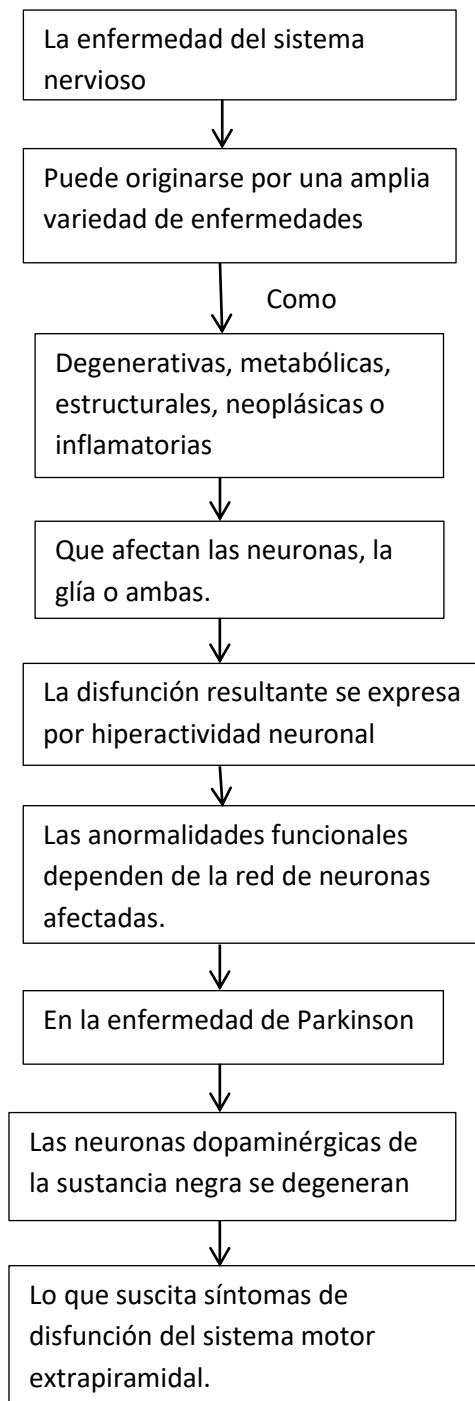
La enfermedad del sistema nervioso

Puede originarse por una amplia variedad de enfermedades

Como

Degenerativas, metabólicas, estructurales, neoplásicas o inflamatorias

Que afectan las neuronas, la glía o ambas.

La disfunción resultante se expresa por hiperactividad neuronal

Las anormalidades funcionales dependen de la red de neuronas afectadas.

En la enfermedad de Parkinson

Las neuronas dopaminérgicas de la sustancia negra se degeneran

Lo que suscita síntomas de disfunción del sistema motor extrapiramidal.